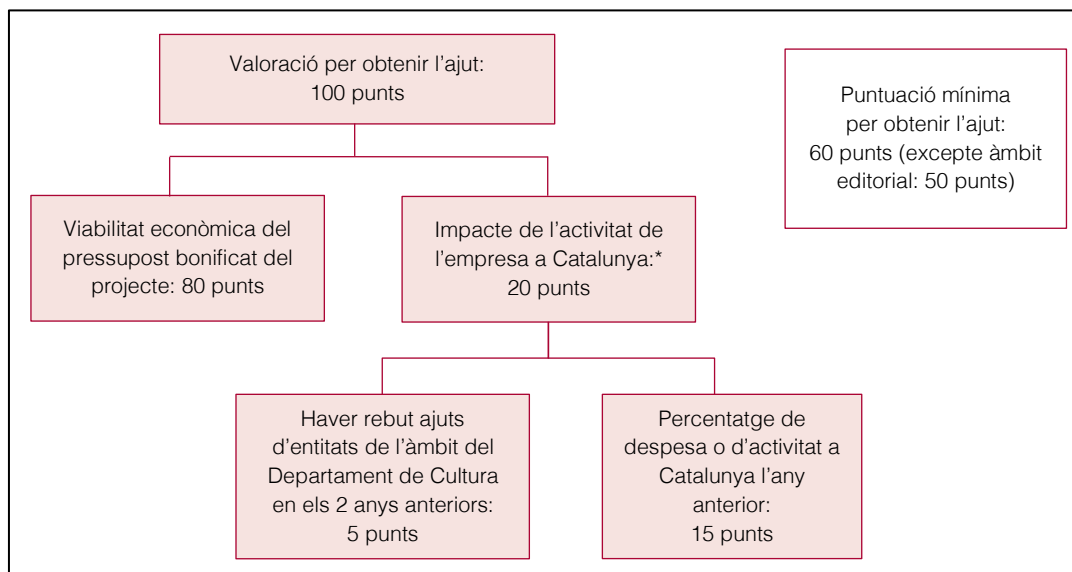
Valoració per obtenir l’ajut:
100 punts

Puntuació mínima
per obtenir l’ajut:
60 punts (excepte àmbit editorial: 50 punts)

Viabilitat econòmica del pressupost bonificat del projecte: 80 punts

Impacte de l’activitat de l’empresa a Catalunya:*
20 punts

Haver rebut ajuts d’entitats de l’àmbit del Departament de Cultura en els 2 anys anteriors:
5 punts

Percentatge de despesa o d’activitat a Catalunya l’any anterior:
15 punts